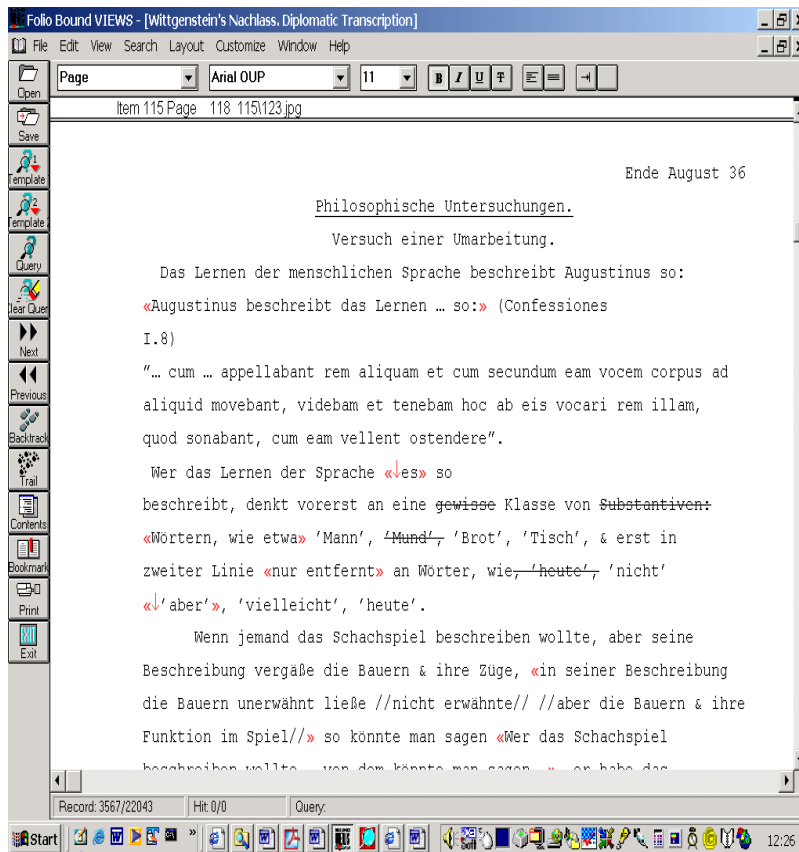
Folio Bound VIEWS - [Wittgenstein's Nachlass, Diplomatic Transcription]

File Edit View Search Layout Customize Window Help

Open
Save
Template
Template 2
Query
Clear Query
Next
Previous
Backtrack
Trail
Contents
Bookmark
Print
Exit

Page | Arial OUP | 11 | B I U Ŧ

Item 115 Page 118 115\123.jpg

Ende August 36

Philosophische Untersuchungen.

Versuch einer Umarbeitung.

Das Lernen der menschlichen Sprache beschreibt Augustinus so: «Augustinus beschreibt das Lernen … so:» (Confessiones I.8)

"… cum … appellabant rem aliquam et cum secundum eam vocem corpus ad aliquid movebant, videbam et tenebam hoc ab eis vocari rem illam, quod sonabant, cum eam vellent ostendere".

Wer das Lernen der Sprache «↓es» so beschreibt, denkt vorerst an eine ~~gewisse~~ Klasse von ~~Substantiven:~~ «Wörtern, wie etwa» 'Mann', ~~'Mund',~~ 'Brot', 'Tisch', & erst in zweiter Linie «nur entfernt» an Wörter, wie~~, 'heute',~~ 'nicht' «↓'aber'», 'vielleicht', 'heute'.

Wenn jemand das Schachspiel beschreiben wollte, aber seine Beschreibung vergäße die Bauern & ihre Züge, «in seiner Beschreibung die Bauern unerwähnt ließe //nicht erwähnte// //aber die Bauern & ihre Funktion im Spiel//» so könnte man sagen «Wer das Schachspiel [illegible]

Record: 3567/22043 Hit: 0/0 Query:

Start 12:26